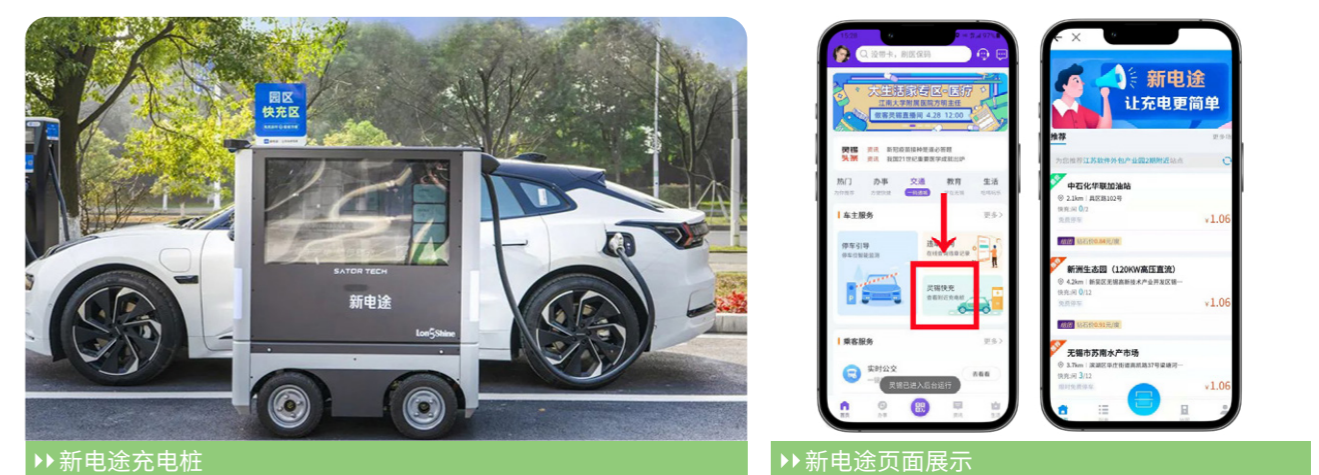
园区
快充区

SATOR TECH

新电途

LonShine

新电途充电桩

搜索卡、刷脸保险

大学生活专区·医疗

江南大学附属医院方案主任

健康类直播间 4.28 12:00

热门 办事 交通 教育 生活

车主服务

更多

停车引导

灵锡快充

乘客服务

实时公交

灵锡已进入后台运行

新电途

让充电更简单

推荐

中石化华联加油站

¥1.06

新洲生态园（120KW高压直流）

¥1.06

无锡市苏南水产市场

¥1.06

新电途页面展示